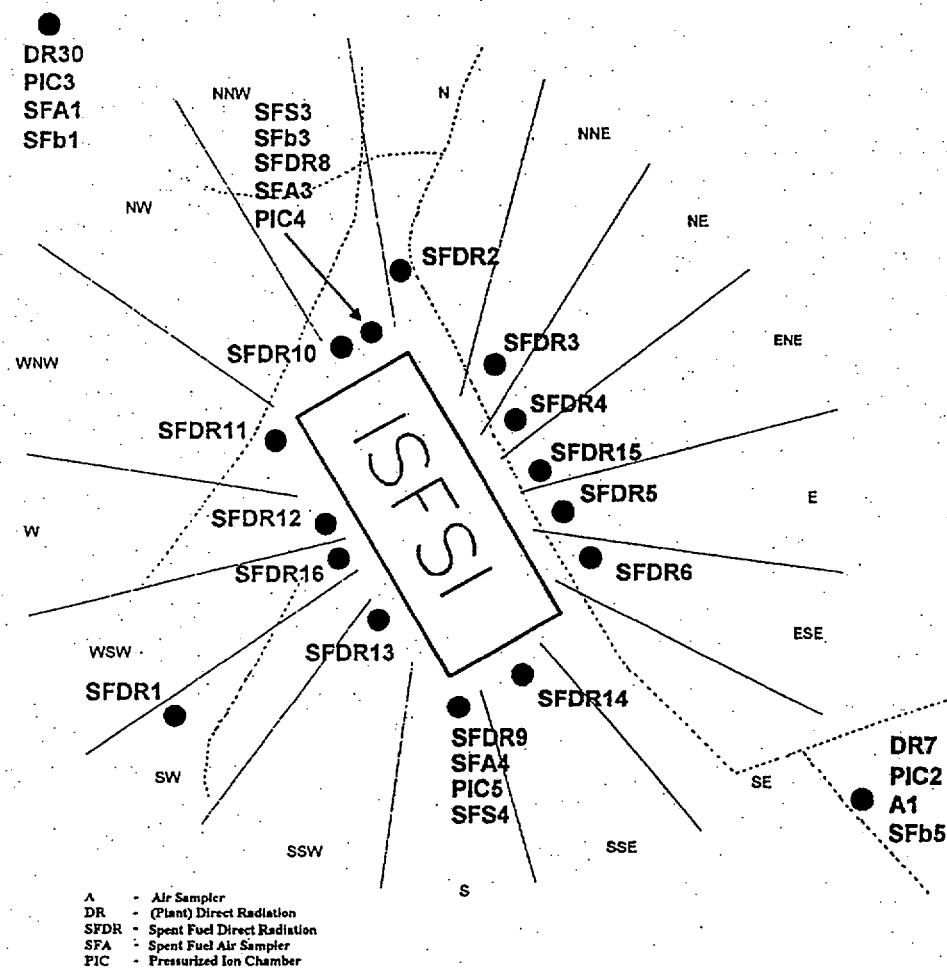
DR30
PIC3
SFA1
SFb1

NNW

N

SFS3
SFb3
SFDR8
SFA3
PIC4

NNE

NW

NE

SFDR2

SFDR10

SFDR3

ENE

WNW

SFDR4

SFDR11

ISFSI

SFDR15

SFDR5

E

SFDR12

W

SFDR16

SFDR6

ESE

WSW

SFDR13

SFDR1

SFDR14

SFDR9
SFA4
PIC5
SFS4

DR7
PIC2
A1
SFb5

SW

SE

SSW

SSE

S

A - Air Sampler
DR - (Plant) Direct Radiation
SFDR - Spent Fuel Direct Radiation
SFA - Spent Fuel Air Sampler
PIC - Pressurized Ion Chamber